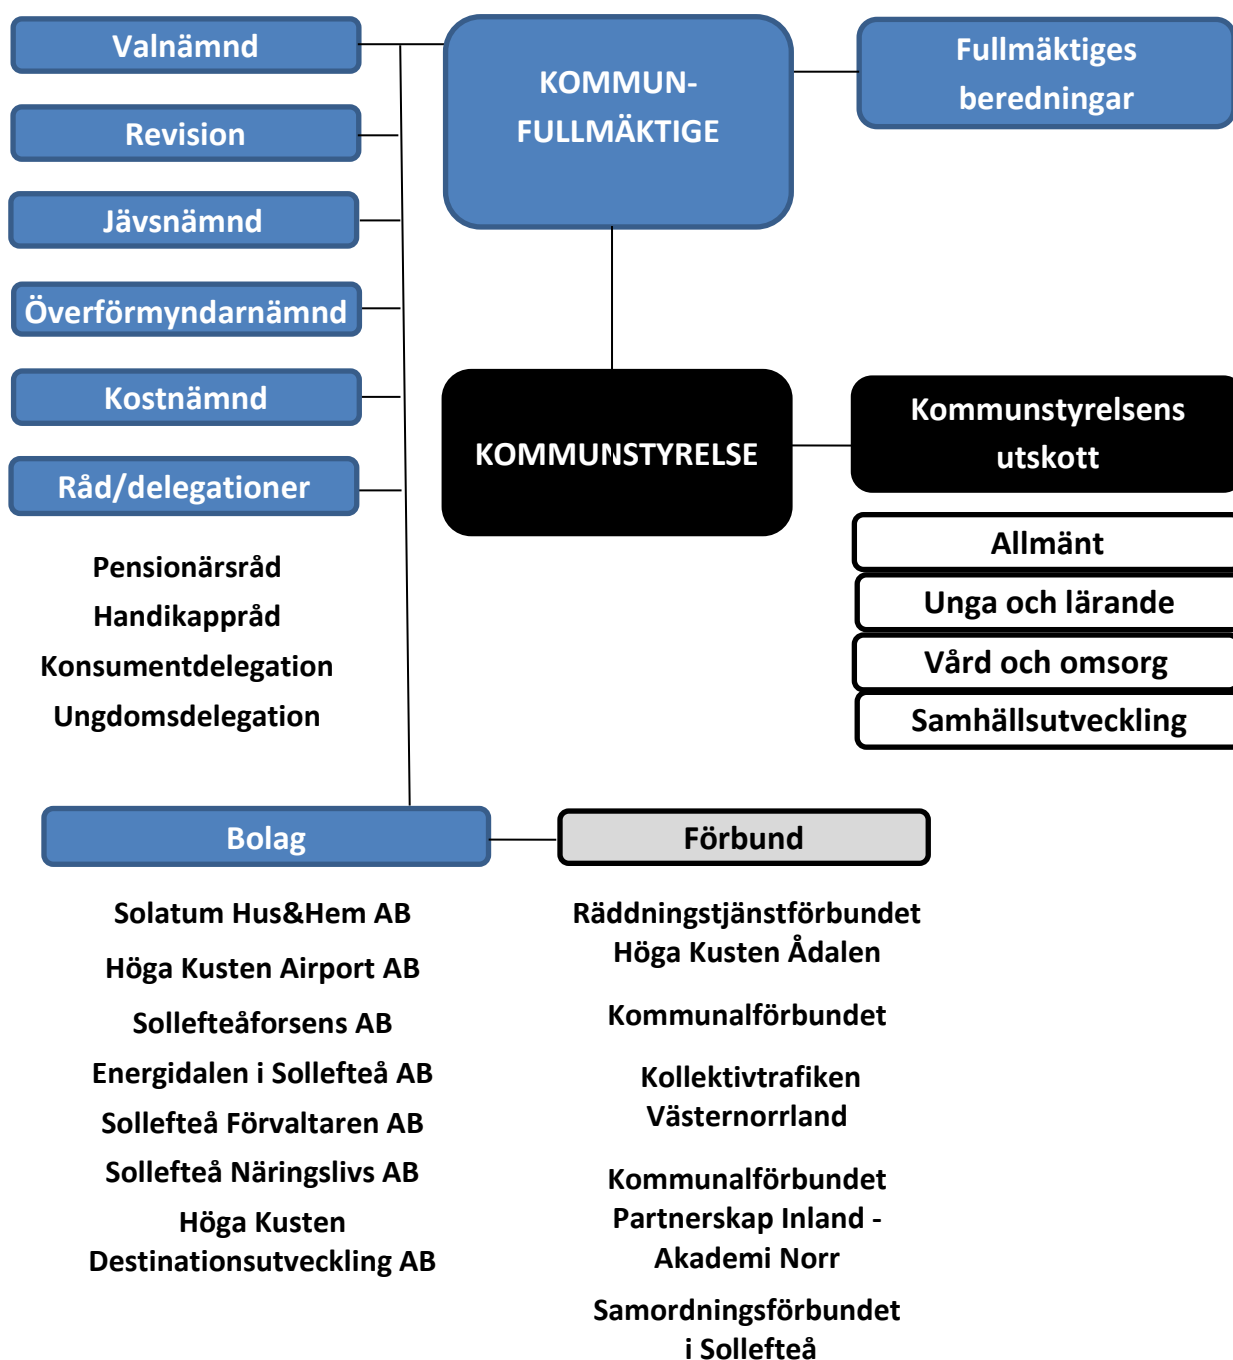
Valnämnd

Revision

Jävsnämnd

Överförmyndarnämnd

Kostnämnd

Råd/delegationer

Pensionärsråd

Handikappråd

Konsumentdelegation

Ungdomsdelegation

KOMMUN-FULLMÄKTIGE

Fullmäktiges beredningar

KOMMUNSTYRELSE

Kommunstyrelsens utskott

Allmänt

Unga och lärande

Vård och omsorg

Samhällsutveckling

Bolag

Förbund

Solatum Hus&Hem AB

Höga Kusten Airport AB

Sollefteåforsens AB

Energidalen i Sollefteå AB

Sollefteå Förvaltaren AB

Sollefteå Näringslivs AB

Höga Kusten Destinationsutveckling AB

Räddningstjänstförbundet Höga Kusten Ådalen

Kommunalförbundet

Kollektivtrafiken Västernorrland

Kommunalförbundet Partnerskap Inland - Akademi Norr

Samordningsförbundet i Sollefteå